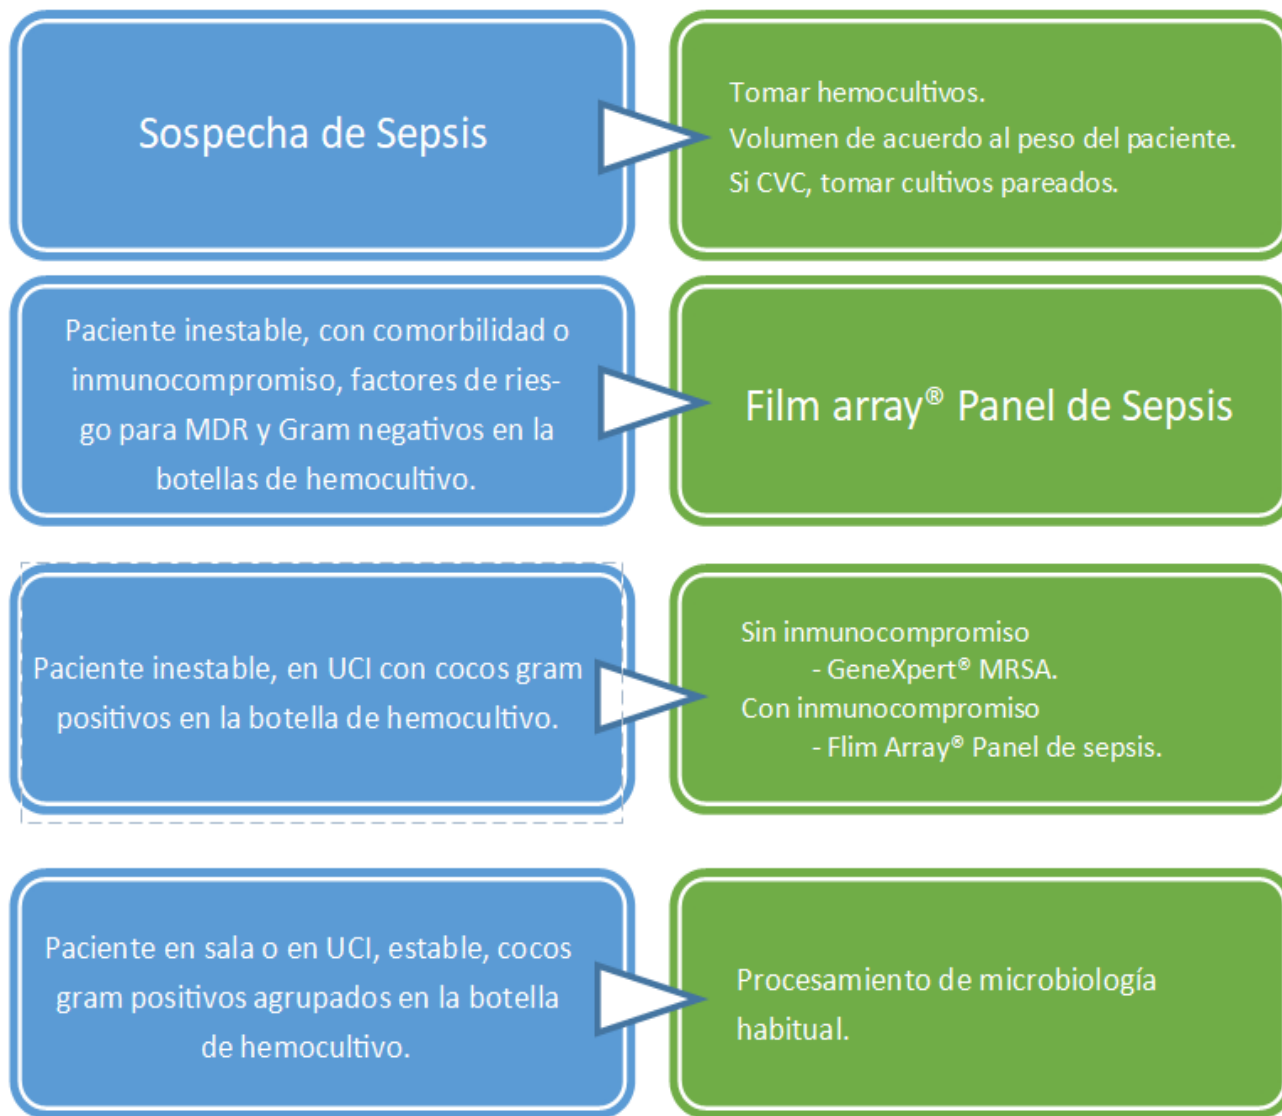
Sospecha de Sepsis

Tomar hemocultivos.
Volumen de acuerdo al peso del paciente.
Si CVC, tomar cultivos pareados.

Paciente inestable, con comorbilidad o inmunocompromiso, factores de riesgo para MDR y Gram negativos en la botellas de hemocultivo.

Film array® Panel de Sepsis

Paciente inestable, en UCI con cocos gram positivos en la botella de hemocultivo.

Sin inmunocompromiso
- GeneXpert® MRSA.
Con inmunocompromiso
- Flim Array® Panel de sepsis.

Paciente en sala o en UCI, estable, cocos gram positivos agrupados en la botella de hemocultivo.

Procesamiento de microbiología habitual.